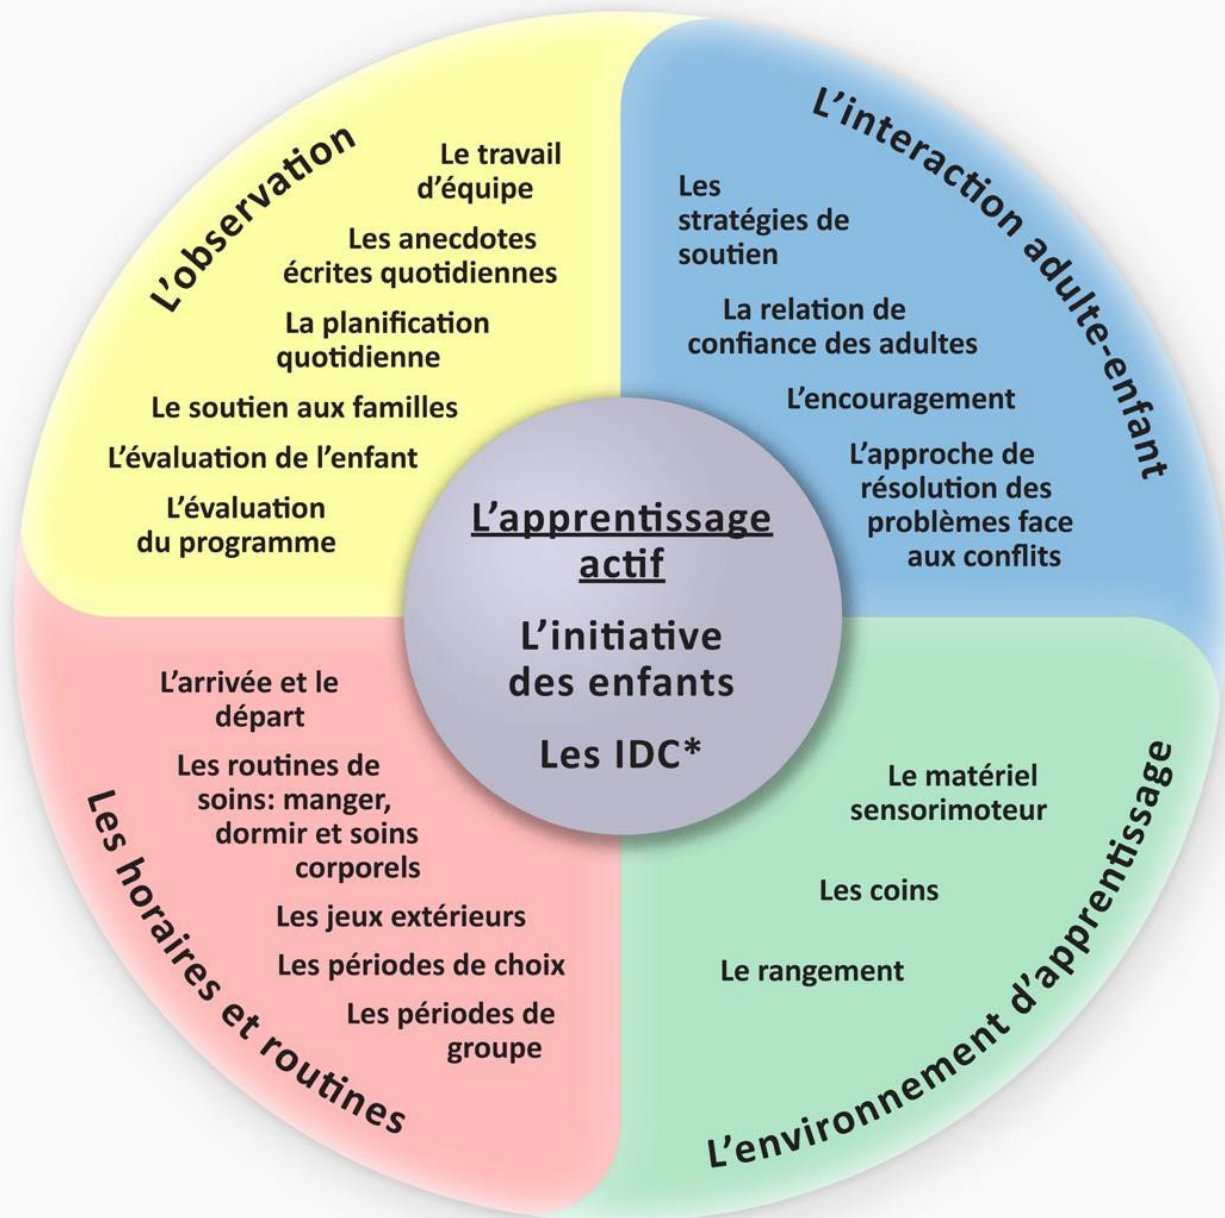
L'observation

Le travail d'équipe

Les anecdotes écrites quotidiennes

La planification quotidienne

Le soutien aux familles

L'évaluation de l'enfant

L'évaluation du programme

L'interaction adulte-enfant

Les stratégies de soutien

La relation de confiance des adultes

L'encouragement

L'approche de résolution des problèmes face aux conflits

L'apprentissage actif

L'initiative des enfants

Les IDC*

L'arrivée et le départ

Les routines de soins: manger, dormir et soins corporels

Les jeux extérieurs

Les périodes de choix

Les périodes de groupe

Les horaires et routines

Le matériel sensorimoteur

Les coins

Le rangement

L'environnement d'apprentissage